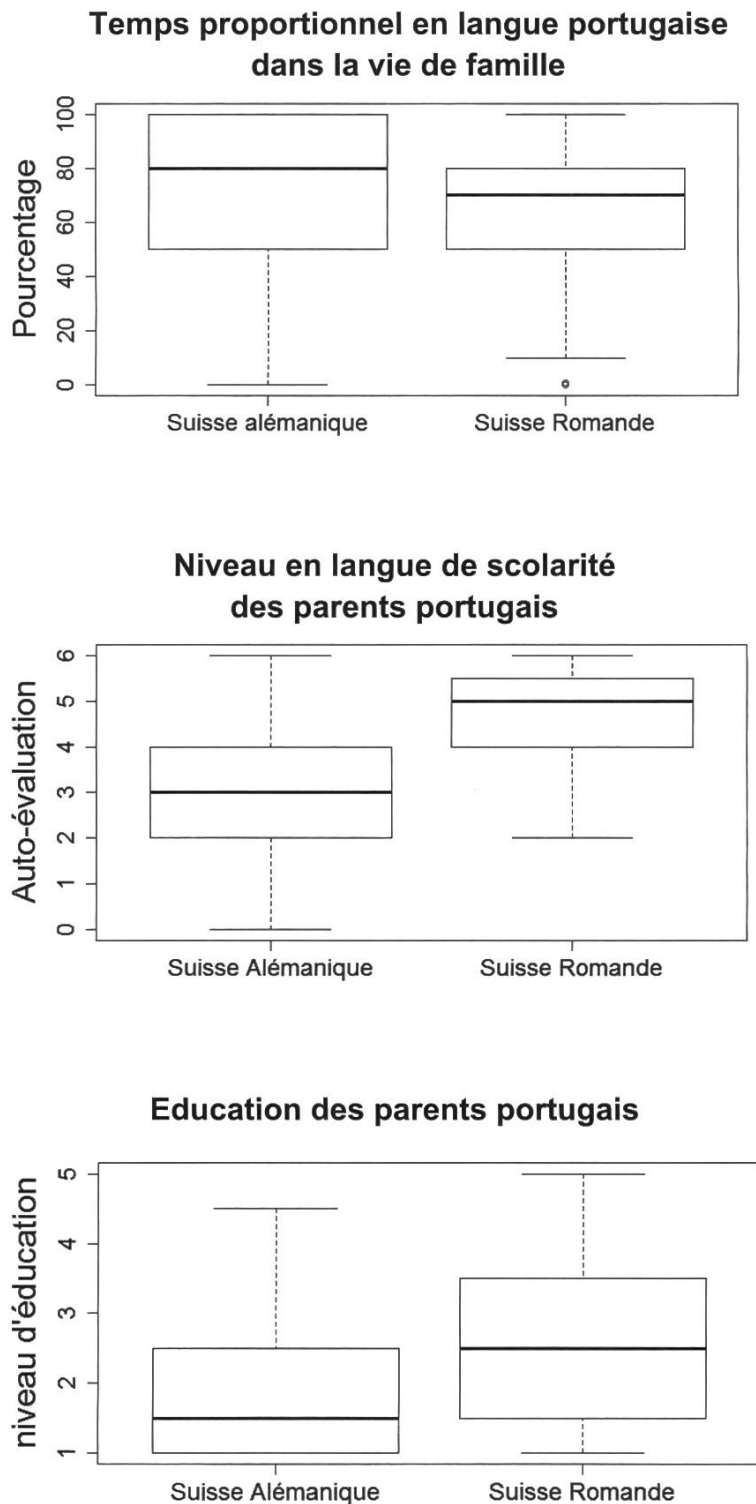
Temps proportionnel en langue portugaise dans la vie de famille

Pourcentage

100
80
60
40
20
0

Suisse alémanique
Suisse Romande

Niveau en langue de scolarité des parents portugais

Auto-évaluation

6
5
4
3
2
1
0

Suisse Alémanique
Suisse Romande

Education des parents portugais

niveau d'éducation

5
4
3
2
1

Suisse Alémanique
Suisse Romande